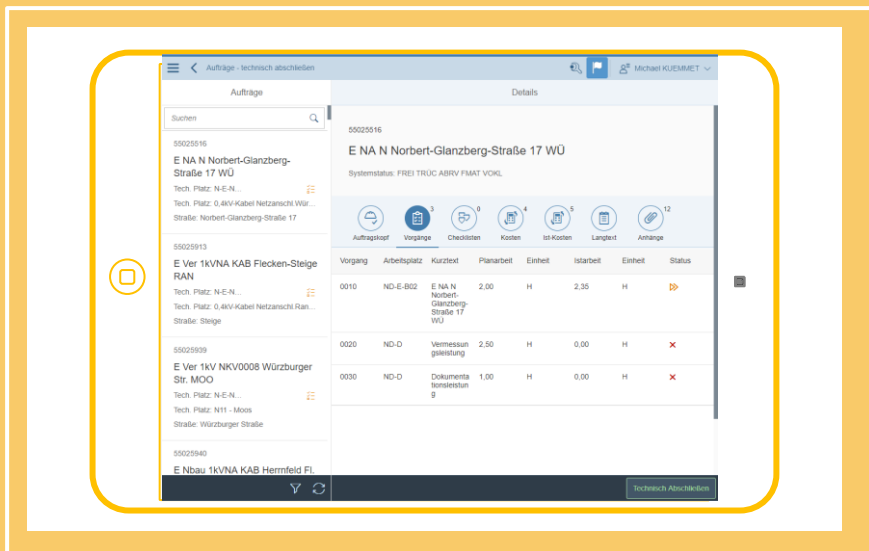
Aufträge - technisch abschließen

Michael KUEMMET

Aufträge

Suchen

55025516
E NA N Norbert-Glanzberg-Straße 17 WÜ
Tech. Platz: N-E-N...
Tech. Platz: 0,4kV-Kabel Netzanschl Wür...
Straße: Norbert-Glanzberg-Straße 17

55025913
E Ver 1kVNA KAB Flecken-Steige RAN
Tech. Platz: N-E-N...
Tech. Platz: 0,4kV-Kabel Netzanschl Ran...
Straße: Steige

55025939
E Ver 1kV NKV0008 Würzburger Str. MOO
Tech. Platz: N-E-N...
Tech. Platz: N11 - Moos
Straße: Würzburger Straße

55025940
E Nbau 1kVNA KAB Herrnfeld Fl.

Details

55025516
E NA N Norbert-Glanzberg-Straße 17 WÜ
Systemstatus: FREI TRÜC ABRV FMAT VOKL

Auftragskopf
Vorgänge 3
Checklisten 0
Kosten 4
Ist-Kosten 5
Langtext
Anhänge 12

| Vorgang | Arbeitsplatz | Kurztext | Planarbeit | Einheit | Istarbeit | Einheit | Status |
|---|---|---|---|---|---|---|---|
| 0010 | ND-E-B02 | E NA N Norbert-Glanzberg-Straße 17 WÜ | 2,00 | H | 2,35 | H | |
| 0020 | ND-D | Vermessungsleistung | 2,50 | H | 0,00 | H | ✕ |
| 0030 | ND-D | Dokumentationsleistung | 1,00 | H | 0,00 | H | ✕ |

Technisch Abschließen